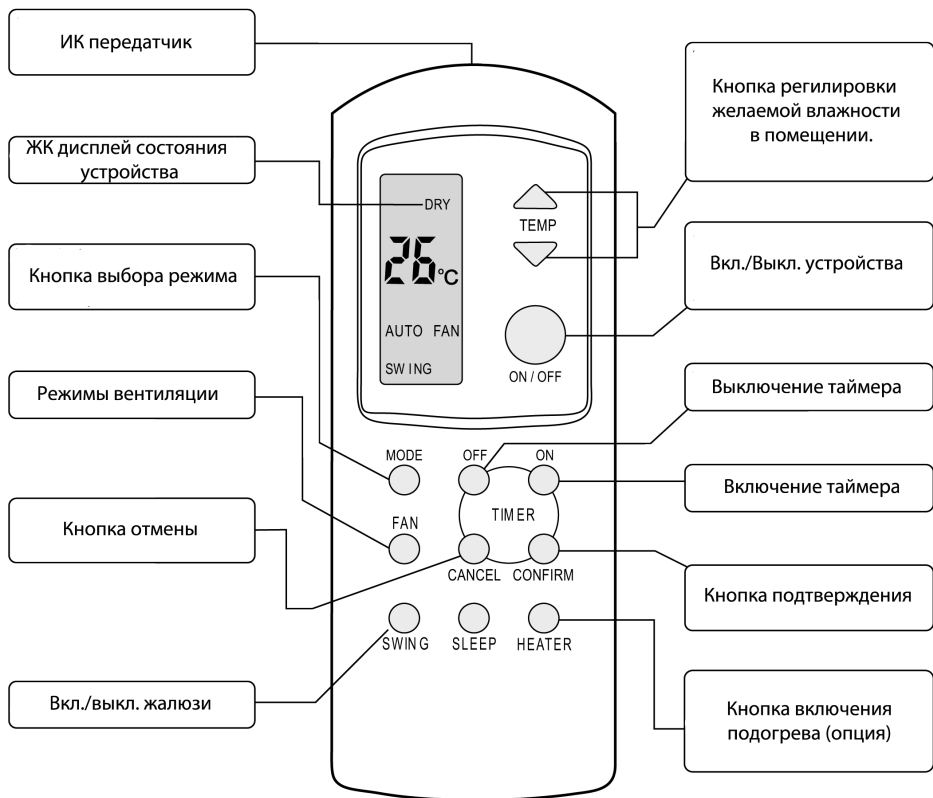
ИК передатчик

Кнопка регилировки желаемой влажности в помещении.

ЖК дисплей состояния устройства

DRY

TEMP

26°C

Кнопка выбора режима

Вкл./Выкл. устройства

AUTO FAN

SWING

ON / OFF

Режимы вентиляции

Выключение таймера

MODE

OFF

ON

Включение таймера

TIMER

FAN

Кнопка отмены

CANCEL

CONFIRM

Кнопка подтверждения

SWING

SLEEP

HEATER

Вкл./выкл. жалюзи

Кнопка включения подогрева (опция)